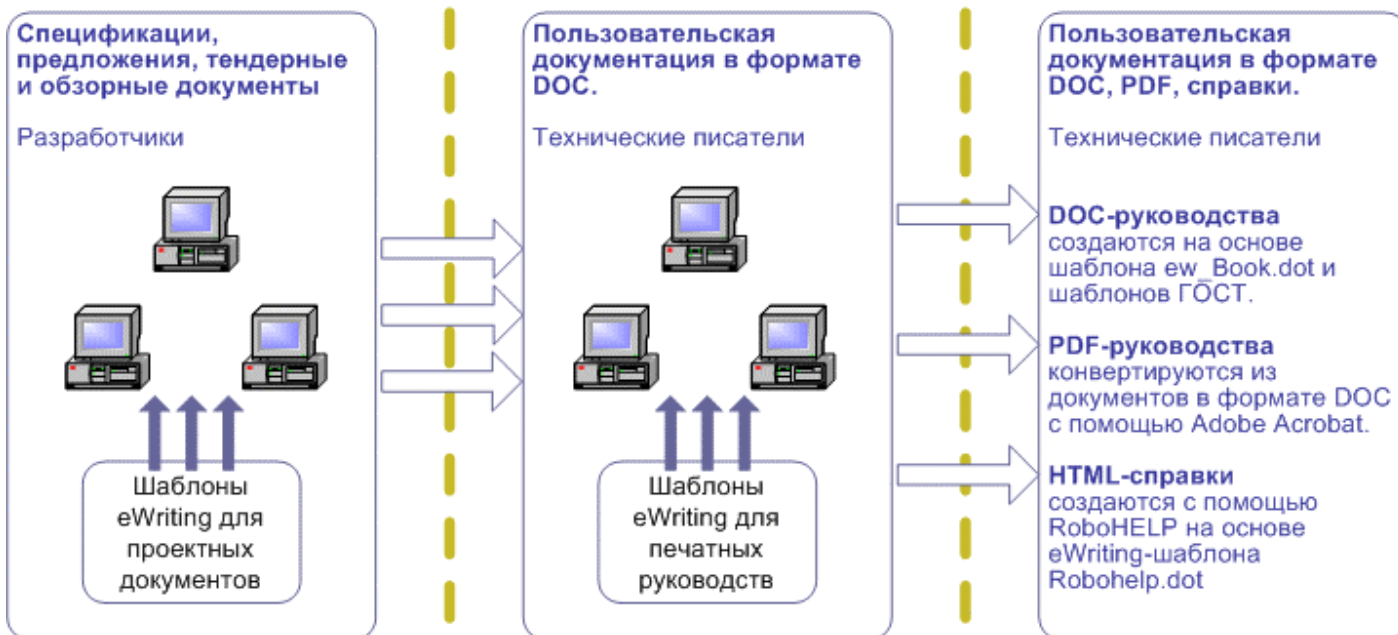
Спецификации, предложения, тендерные и обзорные документы

Разработчики

Шаблоны eWriting для проектных документов

Пользовательская документация в формате DOC.

Технические писатели

Шаблоны eWriting для печатных руководств

Пользовательская документация в формате DOC, PDF, справки.

Технические писатели

DOC-руководства создаются на основе шаблона ew_Book.dot и шаблонов ГОСТ.

PDF-руководства конвертируются из документов в формате DOC с помощью Adobe Acrobat.

HTML-справки создаются с помощью RoboHELP на основе eWriting-шаблона Robohelp.dot